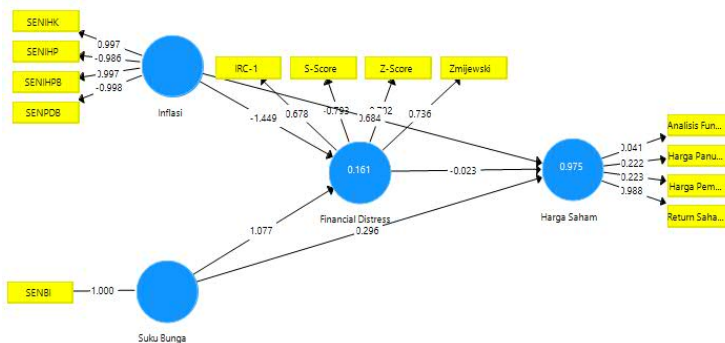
SENIHK
SENIHP
SENIHPB
SENPDB
0.997
-0.986
0.997
-0.998
Inflasi
IRC-1
S-Score
Z-Score
Zmijewski
-1.449
0.678
-0.793
0.702
0.684
0.736
0.161
Financial Distress
-0.023
0.975
Harga Saham
0.041
0.222
0.223
0.988
Analisis Fun...
Harga Panu...
Harga Pem...
Return Saha...
1.077
0.296
SENBI
1.000
Suku Bunga